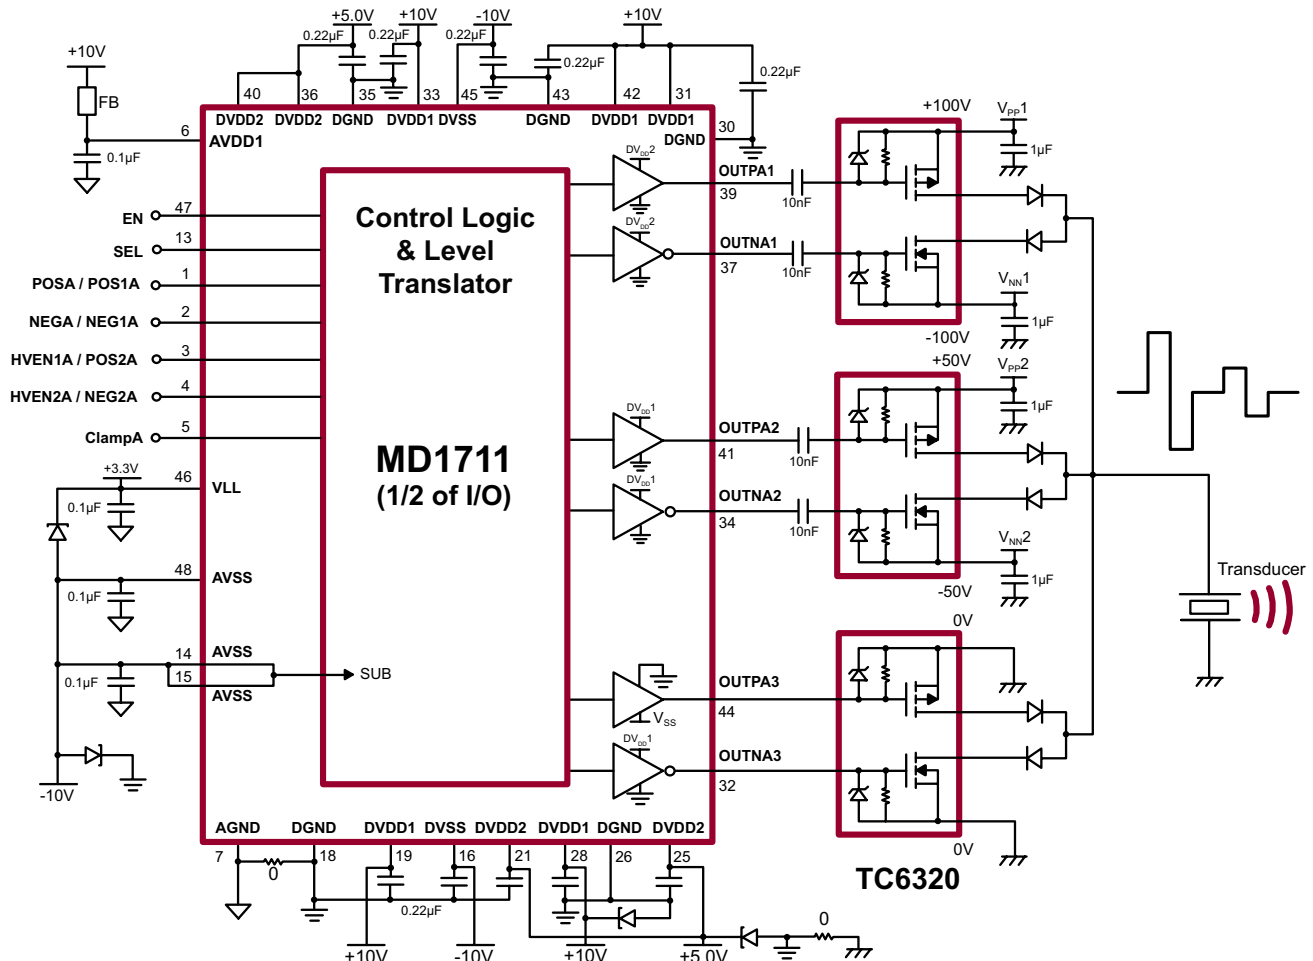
+5.0V +10V -10V +10V
+10V
0.22µF 0.22µF 0.22µF 0.22µF 0.22µF
FB
40 36 35 33 45 43 42 31
DVDD2 DVDD2 DGND DVDD1 DVSS DGND DVDD1 DVDD1
30
DGND
6
AVDD1
0.1µF
+100V
$V_{PP}1$
1µF
Control Logic & Level Translator
$DV_{DD}2$
OUTPA1
39
10nF
EN 47
SEL 13
$DV_{DD}2$
OUTNA1
37
10nF
POSA / POS1A 1
NEGA / NEG1A 2
HVEN1A / POS2A 3
HVEN2A / NEG2A 4
ClampA 5
$V_{NN}1$
1µF
-100V
+50V
$V_{PP}2$
1µF
$DV_{DD}1$
OUTPA2
41
10nF
MD1711
(1/2 of I/O)
$DV_{DD}1$
OUTNA2
34
10nF
+3.3V
46
VLL
0.1µF
$V_{NN}2$
1µF
-50V
Transducer
48
AVSS
0.1µF
0V
14
AVSS
15
AVSS
SUB
0.1µF
OUTPA3
44
$V_{SS}$
$DV_{DD}1$
OUTNA3
32
-10V
AGND DGND DVDD1 DVSS DVDD2 DVDD1 DGND DVDD2
7 18 19 16 21 28 26 25
0
0.22µF
0V
TC6320
0
+10V -10V +10V +5.0V